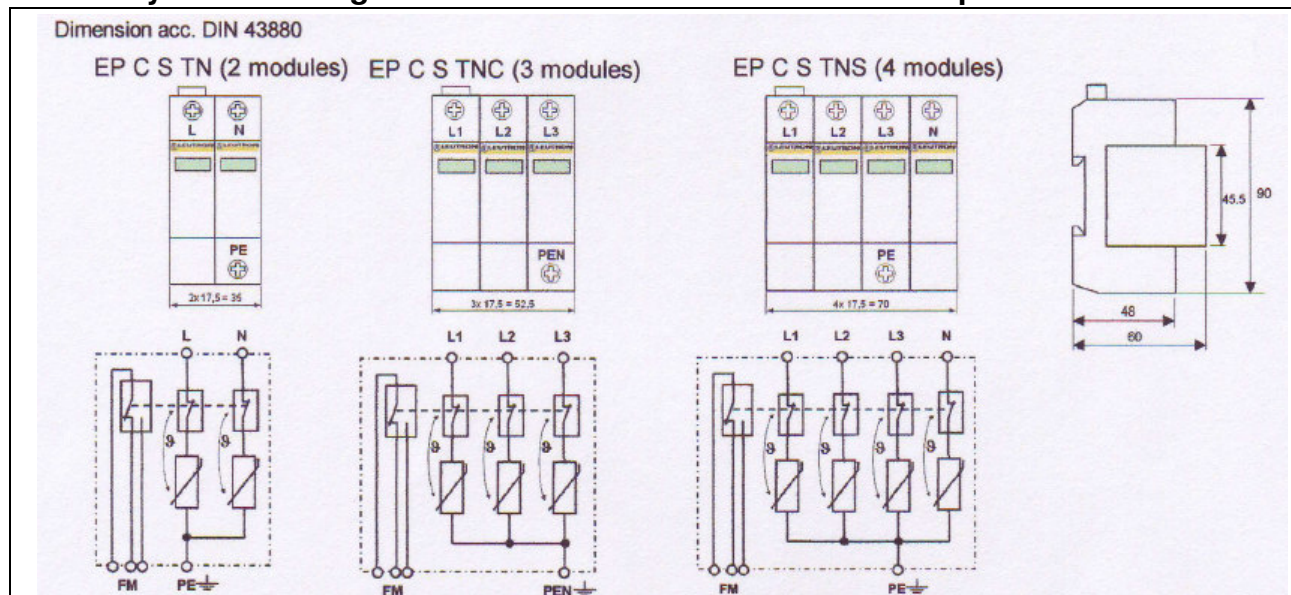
Dimension acc. DIN 43880

EP C S TN (2 modules)

L N

PE

2x17,5 = 35

L N

FM PE

EP C S TNC (3 modules)

L1 L2 L3

PEN

3x 17,5 = 52,5

L1 L2 L3

FM PEN

EP C S TNS (4 modules)

L1 L2 L3 N

PE

4x 17,5 = 70

L1 L2 L3 N

FM PE

45.5

90

48

60